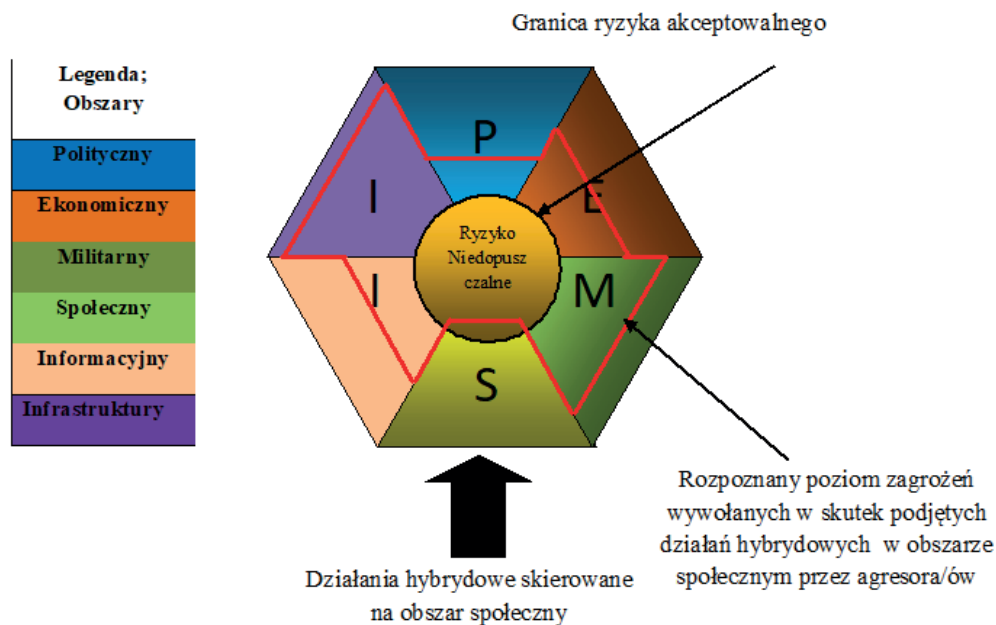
Granica ryzyka akceptowalnego

Legenda; Obszary

Polityczny

Ekonomiczny

Militarny

Społeczny

Informacyjny

Infrastruktury

P

E

M

S

I

I

Ryzyko Niedopusz czalne

Rozpoznany poziom zagrożeń wywołanych w skutek podjętych działań hybrydowych w obszarze społecznym przez agresora/ów

Działania hybrydowe skierowane na obszar społeczny